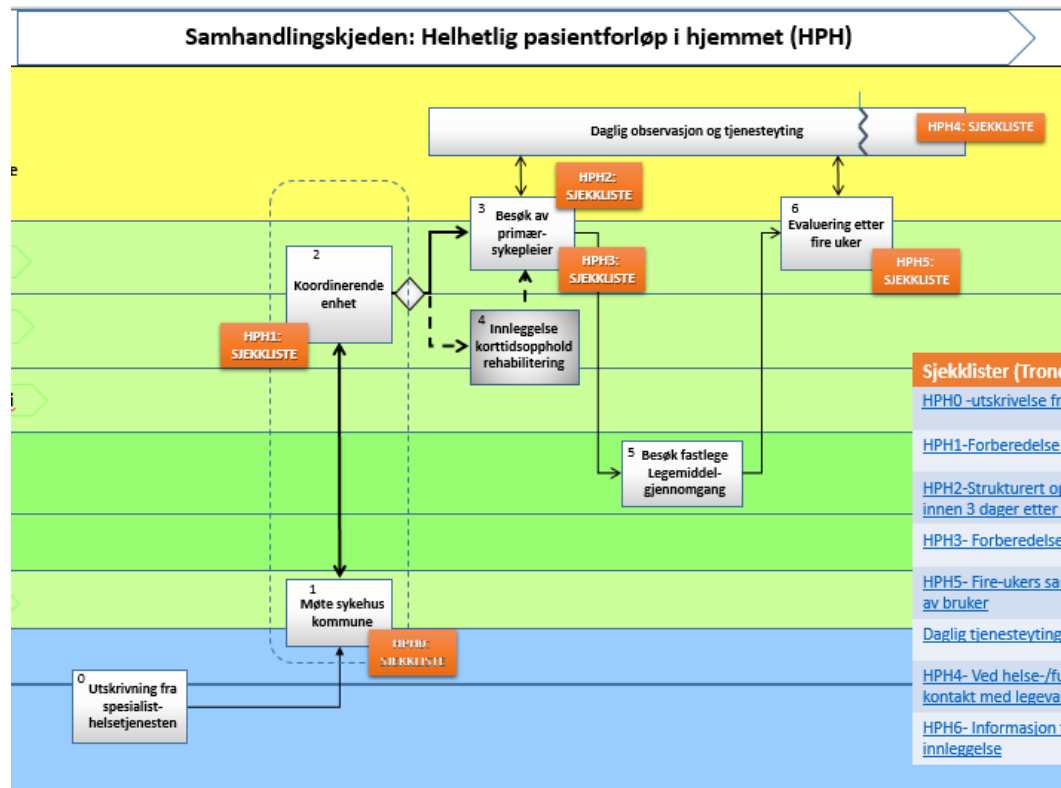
Samhandlingskjeden: Helhetlig pasientforløp i hjemmet (HPH)

e

Daglig observasjon og tjenesteyting

HPH4: SJEKKLISTE

HPH2: SJEKKLISTE

3 Besøk av primær-sykepleier

6 Evaluering etter fire uker

2 Koordinerende enhet

HPH3: SJEKKLISTE

HPH5: SJEKKLISTE

4 Innleggelse korttidsopphold rehabilitering

HPH1: SJEKKLISTE

i

Sjekklister (Tronc

HPH0 -utskrivelse fr

HPH1-Forberedelse

5 Besøk fastlege Legemiddel-gjennomgang

HPH2-Strukturert op innen 3 dager etter

HPH3- Forberedelse

HPH5- Fire-ukers sa av bruker

1 Møte sykehus kommune

Daglig tjenesteyting

HPH0: SJEKKLISTE

0 Utskrivning fra spesialist-helsetjenesten

HPH4- Ved helse-/fu kontakt med legeva

HPH6- Informasjon innleggelse